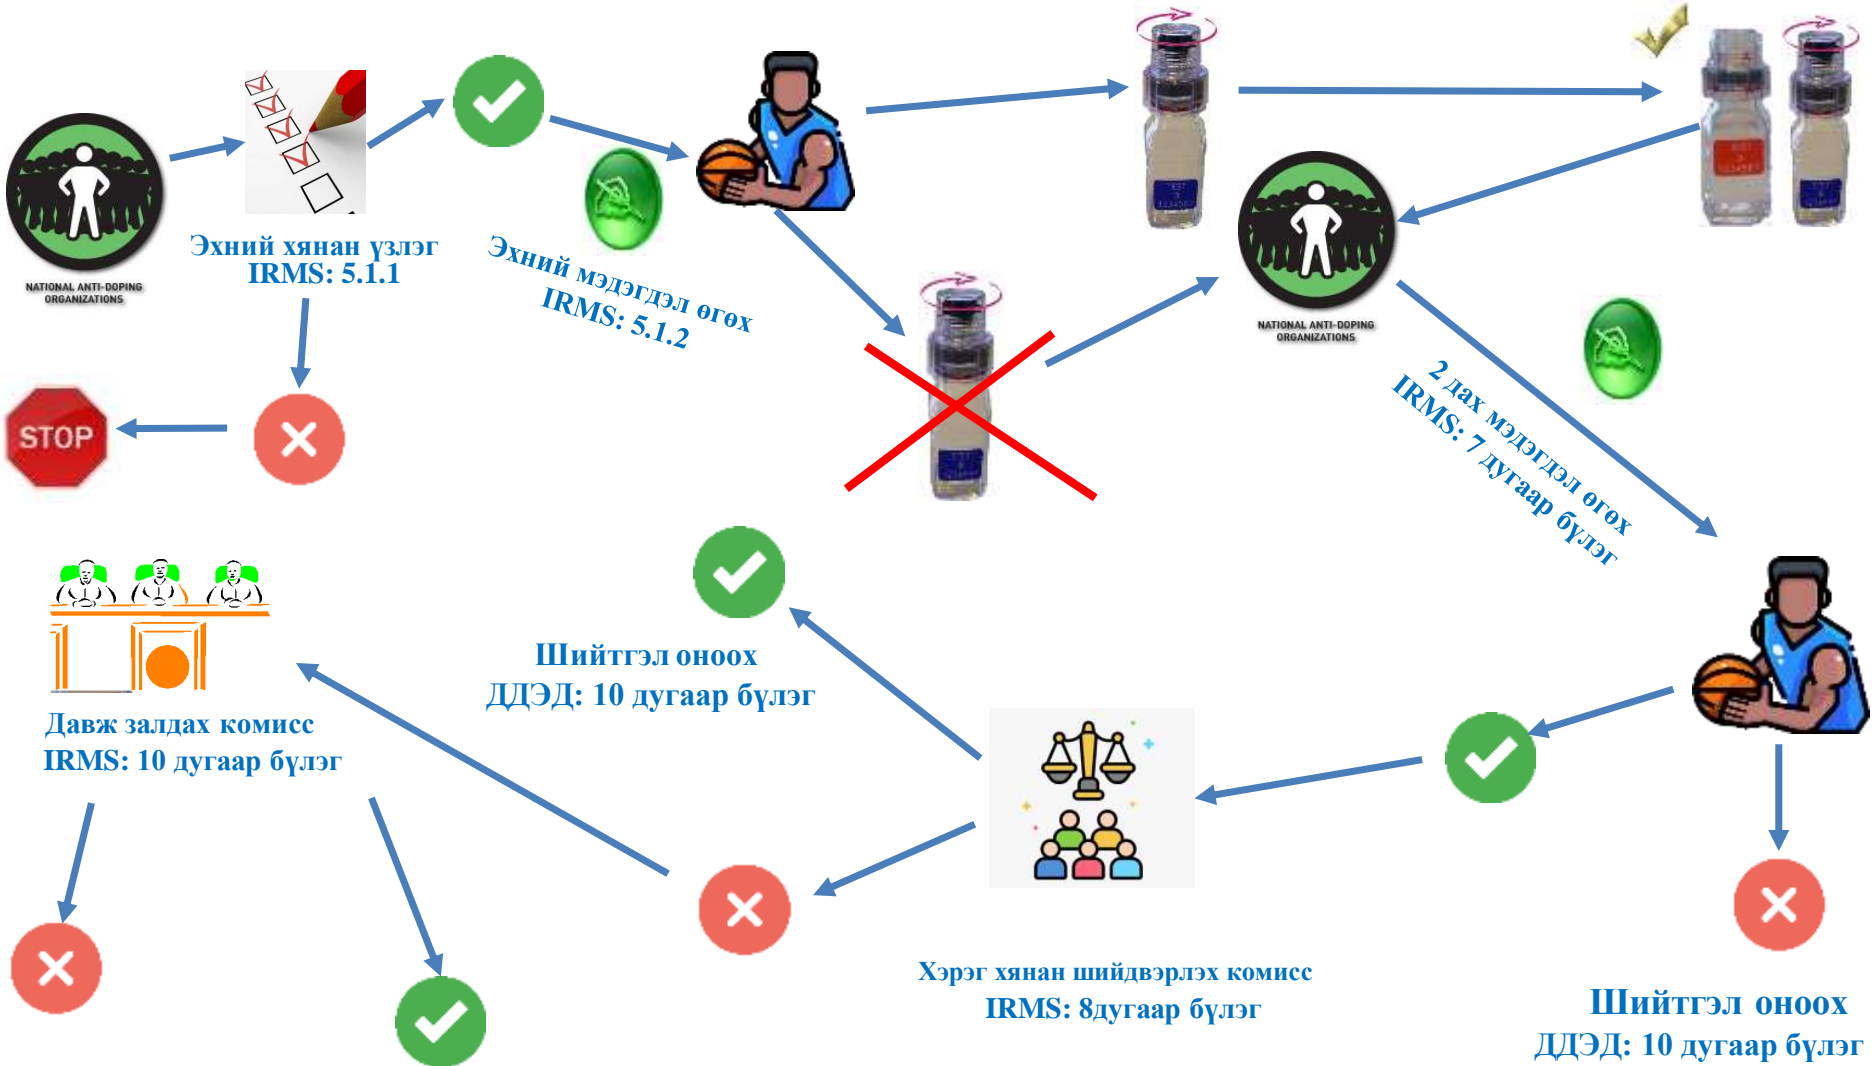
NATIONAL ANTI-DOPING ORGANIZATIONS

Эхний хянан үзлэг
IRMS: 5.1.1

Эхний мэдэгдэл өгөх
IRMS: 5.1.2

STOP

NATIONAL ANTI-DOPING ORGANIZATIONS

2 дах мэдэгдэл өгөх
IRMS: 7 дугаар бүлэг

Давж залдах комисс
IRMS: 10 дугаар бүлэг

Шийтгэл оноох
ДДЭД: 10 дугаар бүлэг

Хэрэг хянан шийдвэрлэх комисс
IRMS: 8дугаар бүлэг

Шийтгэл оноох
ДДЭД: 10 дугаар бүлэг